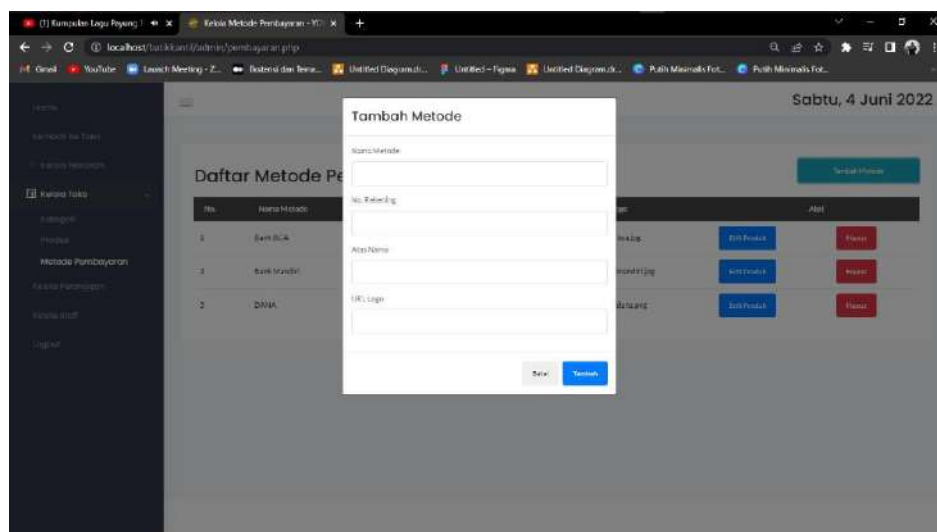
(1) Kumpulan Lagu Payung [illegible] × Kelola Metode Pembayaran - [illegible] × +

localhost/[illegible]/admin/pembayaran.php

Gmail YouTube Launch Meeting - Z... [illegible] Untitled Diagram.dr... Untitled - Figma Untitled Diagram.dr... Putih Minimalis Fot... Putih Minimalis Fot...

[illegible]
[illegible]
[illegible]
Kelola Toko
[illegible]
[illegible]
Metode Pembayaran
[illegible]
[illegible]
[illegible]

Sabtu, 4 Juni 2022

Daftar Metode Pe

Tambah Metode

| No. | Nama Metode | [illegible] | Aksi |
|---|---|---|---|
| 1 | Bank BCA | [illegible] | Edit Produk Hapus |
| 2 | Bank Mandiri | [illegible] | Edit Produk Hapus |
| 3 | DANA | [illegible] | Edit Produk Hapus |

Tambah Metode

Nama Metode

No. Rekening

Atas Nama

URL Logo

Batal Tambah